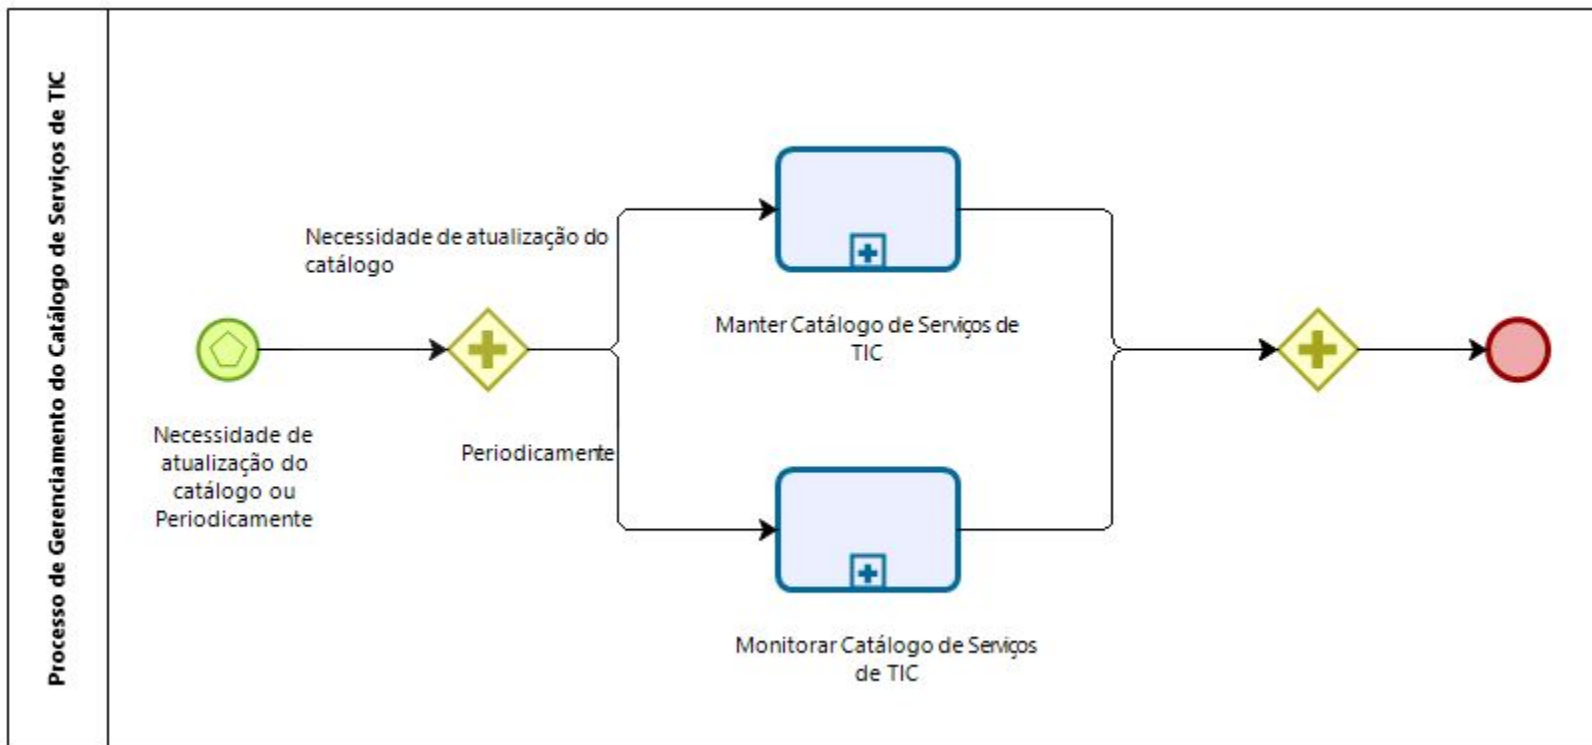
Processo de Gerenciamento do Catálogo de Serviços de TIC

Necessidade de atualização do catálogo

Manter Catálogo de Serviços de TIC

Necessidade de atualização do catálogo ou Periodicamente

Periodicamente

Monitorar Catálogo de Serviços de TIC